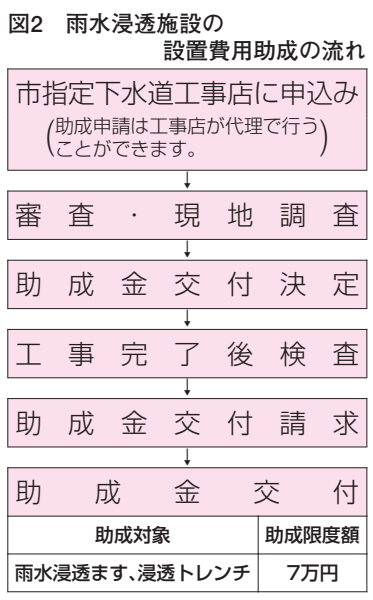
図2　雨水浸透施設の設置費用助成の流れ

市指定下水道工事店に申込み
(助成申請は工事店が代理で行うことができます。)

審査・現地調査

助成金交付決定

工事完了後検査

助成金交付請求

助成金交付

| 助成対象 | 助成限度額 |
|---|---|
| 雨水浸透ます、浸透トレンチ | 7万円 |